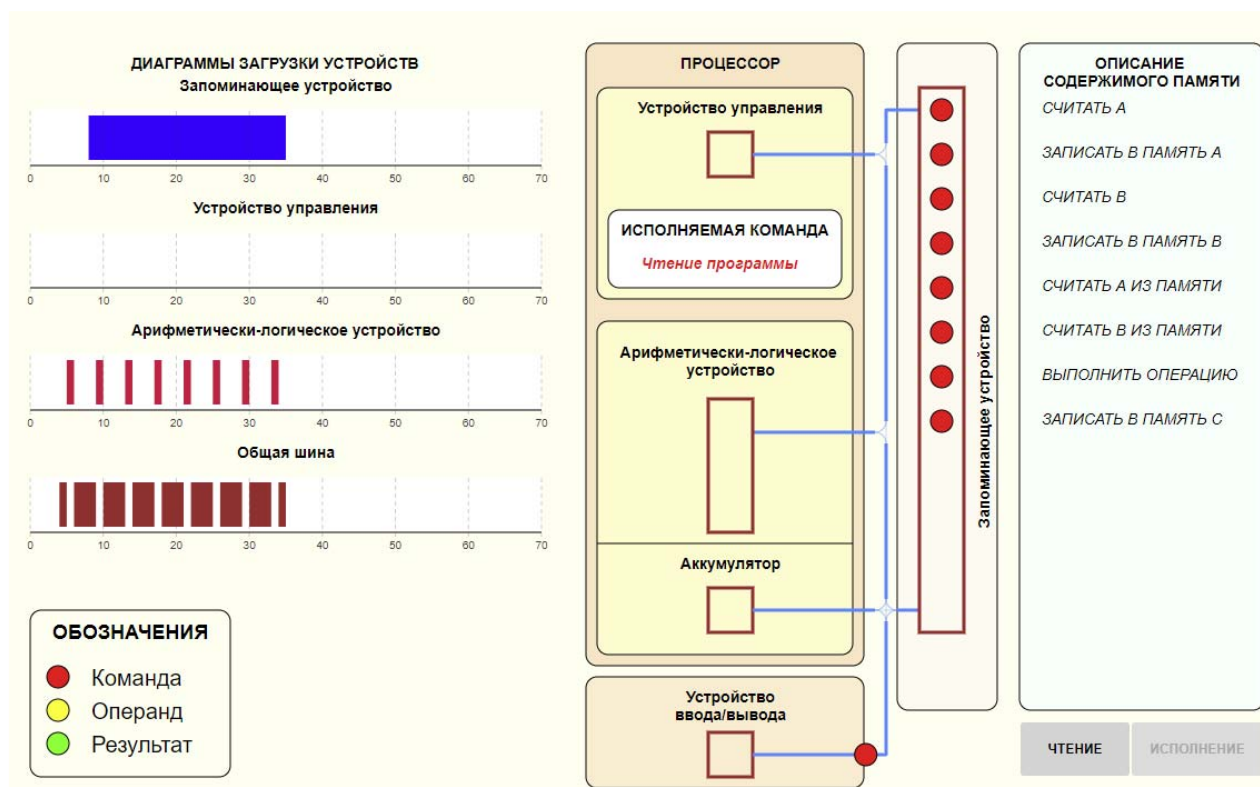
ДИАГРАММЫ ЗАГРУЗКИ УСТРОЙСТВ
Запоминающее устройство

0 10 20 30 40 50 60 70

Устройство управления

0 10 20 30 40 50 60 70

Арифметически-логическое устройство

0 10 20 30 40 50 60 70

Общая шина

0 10 20 30 40 50 60 70

ОБОЗНАЧЕНИЯ
Команда
Операнд
Результат

ПРОЦЕССОР
Устройство управления
ИСПОЛНЯЕМАЯ КОМАНДА
Чтение программы

Арифметически-логическое устройство

Аккумулятор

Устройство ввода/вывода

Запоминающее устройство

ОПИСАНИЕ СОДЕРЖИМОГО ПАМЯТИ
СЧИТАТЬ А
ЗАПИСАТЬ В ПАМЯТЬ А
СЧИТАТЬ В
ЗАПИСАТЬ В ПАМЯТЬ В
СЧИТАТЬ А ИЗ ПАМЯТИ
СЧИТАТЬ В ИЗ ПАМЯТИ
ВЫПОЛНИТЬ ОПЕРАЦИЮ
ЗАПИСАТЬ В ПАМЯТЬ С

ЧТЕНИЕ
ИСПОЛНЕНИЕ